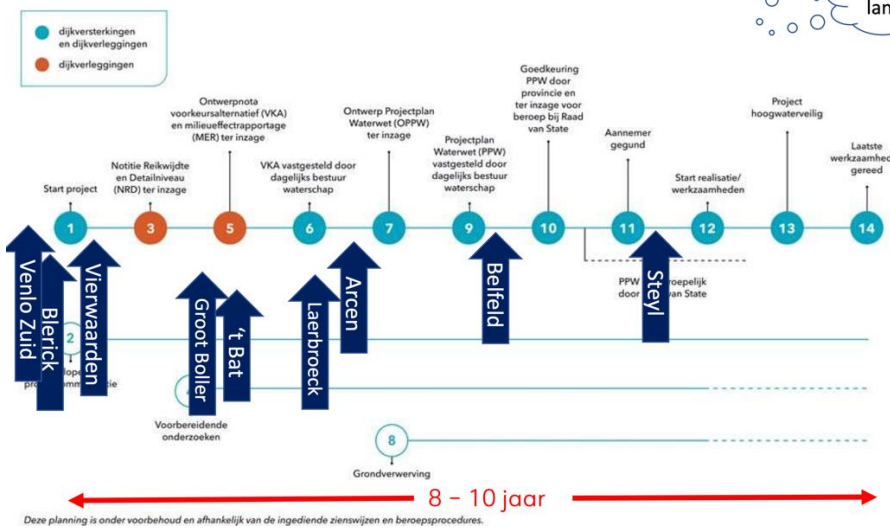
lan

dijkversterkingen en dijkverleggingen

dijkverleggingen

Start project

Notitie Reikwijdte en Detailniveau (NRD) ter inzage

Ontwerpnota voorkeursalternatief (VKA) en milieueffectrapportage (MER) ter inzage

VKA vastgesteld door dagelijks bestuur waterschap

Ontwerp Projectplan Waterwet (OPPW) ter inzage

Projectplan Waterwet (PPW) vastgesteld door dagelijks bestuur waterschap

Goedkeuring PPW door provincie en ter inzage voor beroep bij Raad van State

Aannemer gegund

Start realisatie/ werkzaamheden

Project hoogwaterveilig

Laatste werkzaamhed gereed

1 3 5 6 7 9 10 11 12 13 14

Venlo Zuid

Blerick

Vierwaarden

Groot Boller

't Bat

Laerbroeck

Arcen

Belfeld

Steyl

PPW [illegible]roepelijk door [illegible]van State

2

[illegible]lope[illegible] pro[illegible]mm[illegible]tie

Voorbereidende onderzoeken

8

Grondverwerving

8 – 10 jaar

Deze planning is onder voorbehoud en afhankelijk van de ingediende zienswijzen en beroepsprocedures.